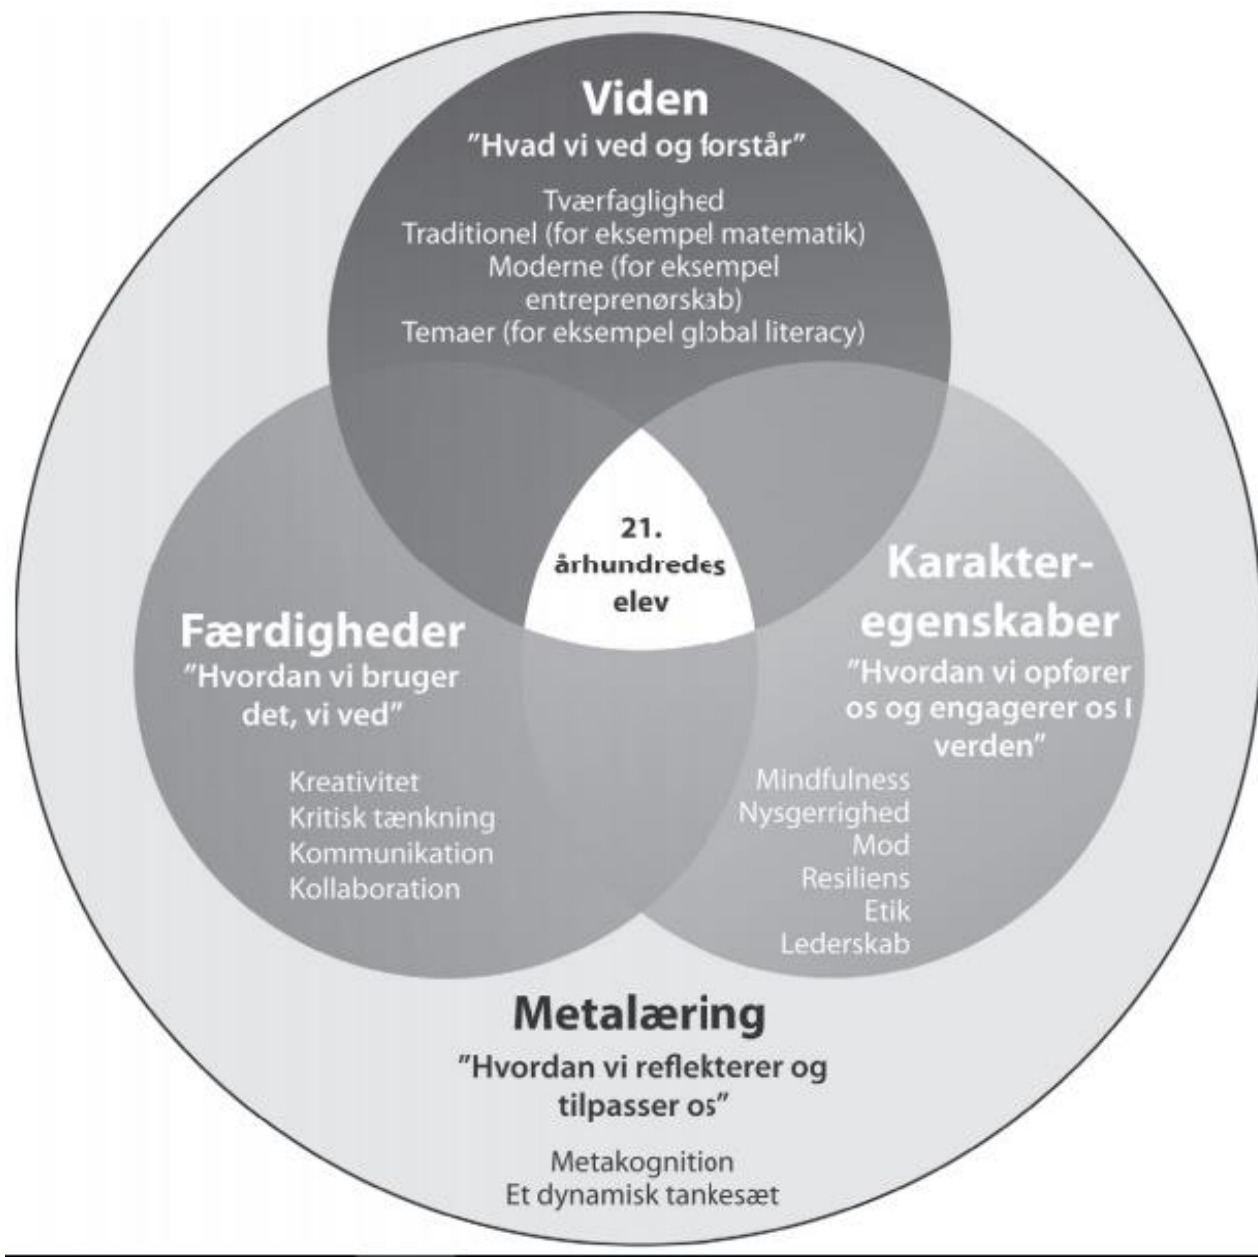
Viden
"Hvad vi ved og forstår"

Tværfaglighed
Traditionel (for eksempel matematik)
Moderne (for eksempel entreprenørskab)
Temaer (for eksempel global literacy)

21. århundredes elev

Færdigheder
"Hvordan vi bruger det, vi ved"

Kreativitet
Kritisk tænkning
Kommunikation
Kollaboration

Karakteregenskaber
"Hvordan vi opfører os og engagerer os i verden"

Mindfulness
Nysgerrighed
Mod
Resiliens
Etik
Lederskab

Metalæring
"Hvordan vi reflekterer og tilpasser os"

Metakognition
Et dynamisk tankesæt